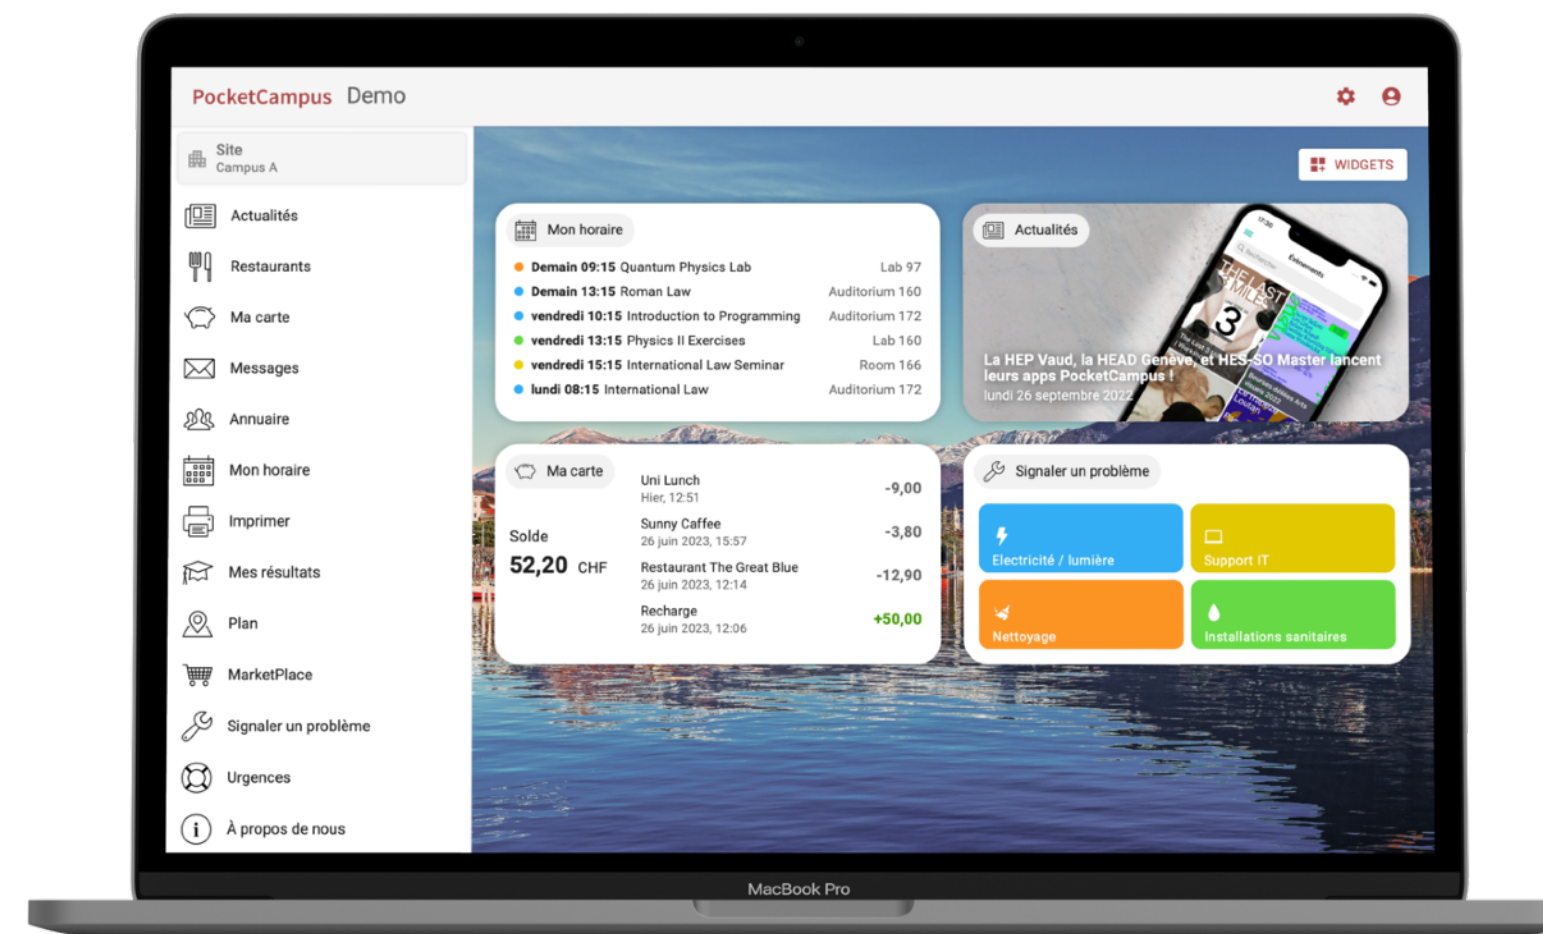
PocketCampus Demo

Site
Campus A

Actualités
Restaurants
Ma carte
Messages
Annuaire
Mon horaire
Imprimer
Mes résultats
Plan
MarketPlace
Signaler un problème
Urgences
À propos de nous

WIDGETS

Mon horaire

| | |
|---|---|
| **Demain 09:15** Quantum Physics Lab | Lab 97 |
| **Demain 13:15** Roman Law | Auditorium 160 |
| **vendredi 10:15** Introduction to Programming | Auditorium 172 |
| **vendredi 13:15** Physics II Exercises | Lab 160 |
| **vendredi 15:15** International Law Seminar | Room 166 |
| **lundi 08:15** International Law | Auditorium 172 |

Actualités

La HEP Vaud, la HEAD Genève, et HES-SO Master lancent leurs apps PocketCampus !
lundi 26 septembre 2022

Ma carte

Solde
52,20 CHF

| | |
|---|---|
| Uni Lunch<br>Hier, 12:51 | -9,00 |
| Sunny Caffee<br>26 juin 2023, 15:57 | -3,80 |
| Restaurant The Great Blue<br>26 juin 2023, 12:14 | -12,90 |
| Recharge<br>26 juin 2023, 12:06 | +50,00 |

Signaler un problème

Electricité / lumière
Support IT
Nettoyage
Installations sanitaires

MacBook Pro